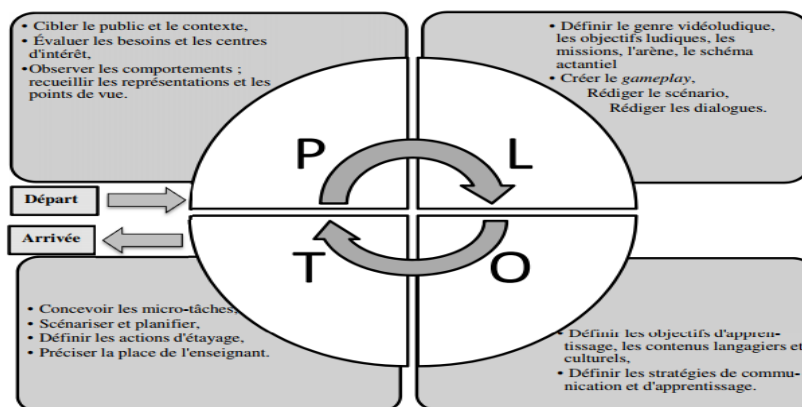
• Cibler le public et le contexte,
• Évaluer les besoins et les centres d'intérêt,
•Observer les comportements ; recueillir les représentations et les points de vue.

• Définir le genre vidéoludique, les objectifs ludiques, les missions, l'arène, le schéma actantiel
• Créer le *gameplay*,
Rédiger le scénario,
Rédiger les dialogues.

P

L

Départ

Arrivée

T

O

• Concevoir les micro-tâches,
• Scénariser et planifier,
• Définir les actions d'étayage,
• Préciser la place de l'enseignant.

• Définir les objectifs d'apprentissage, les contenus langagiers et culturels,
• Définir les stratégies de communication et d'apprentissage.